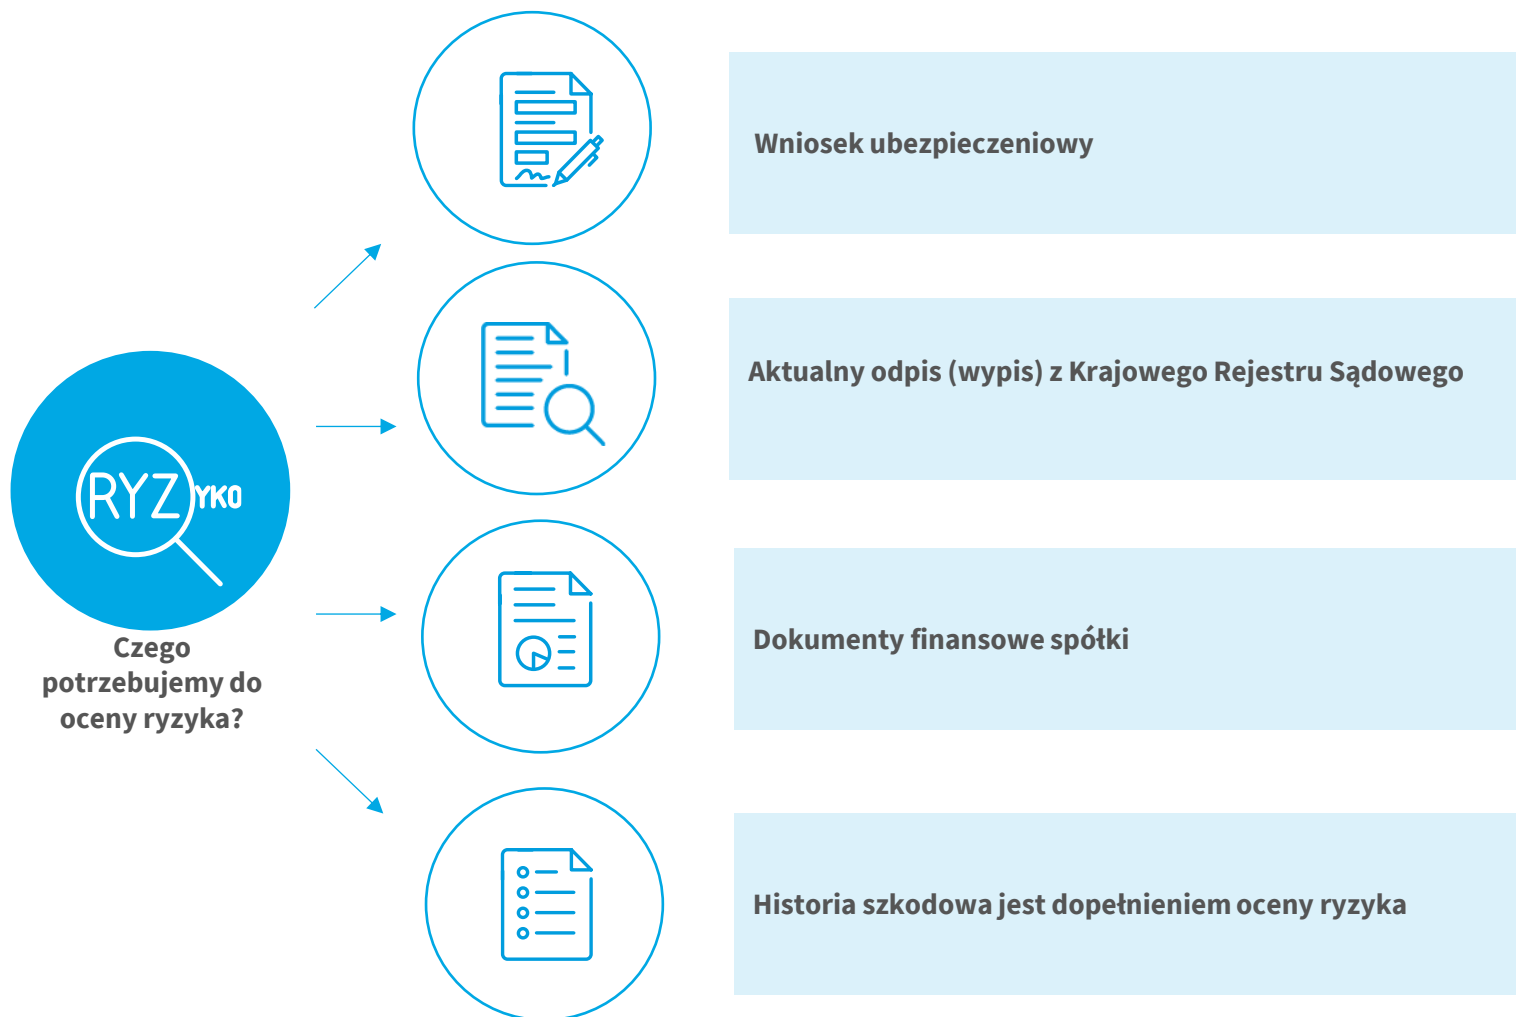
RYZYKO

Czego potrzebujemy do oceny ryzyka?

Wniosek ubezpieczeniowy

Aktualny odpis (wypis) z Krajowego Rejestru Sądowego

Dokumenty finansowe spółki

Historia szkodowa jest dopełnieniem oceny ryzyka